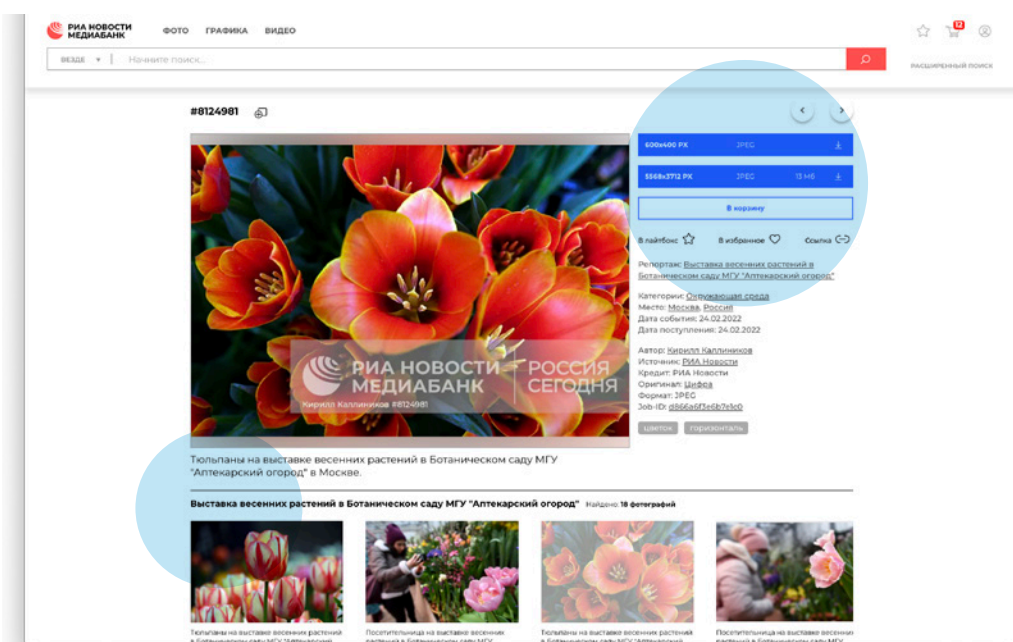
РИА НОВОСТИ МЕДИАБАНК ФОТО ГРАФИКА ВИДЕО

12

ВЕЗДЕ ▾ Начните поиск...

РАСШИРЕННЫЙ ПОИСК

#8124981

600х400 PX JPEG

5568х3712 PX JPEG 13 Мб

В корзину

В лайтбокс В избранное Ссылка

Репортаж: Выставка весенних растений в Ботаническом саду МГУ "Аптекарский огород"

Категории: Окружающая среда
Место: Москва, Россия
Дата события: 24.02.2022
Дата поступления: 24.02.2022

Автор: Кирилл Каллиников
Источник: РИА Новости
Кредит: РИА Новости
Оригинал: Цифра
Формат: JPEG
Job-ID: d866a6f3e6b7e5c0

цветок горизонталь

РИА НОВОСТИ МЕДИАБАНК РОССИЯ СЕГОДНЯ
Кирилл Каллиников #8124981

Тюльпаны на выставке весенних растений в Ботаническом саду МГУ "Аптекарский огород" в Москве.

Выставка весенних растений в Ботаническом саду МГУ "Аптекарский огород" Найдено 18 фотографий

Тюльпаны на выставке весенних растений
Посетительница на выставке весенних
Тюльпаны на выставке весенних растений
Посетительница на выставке весенних